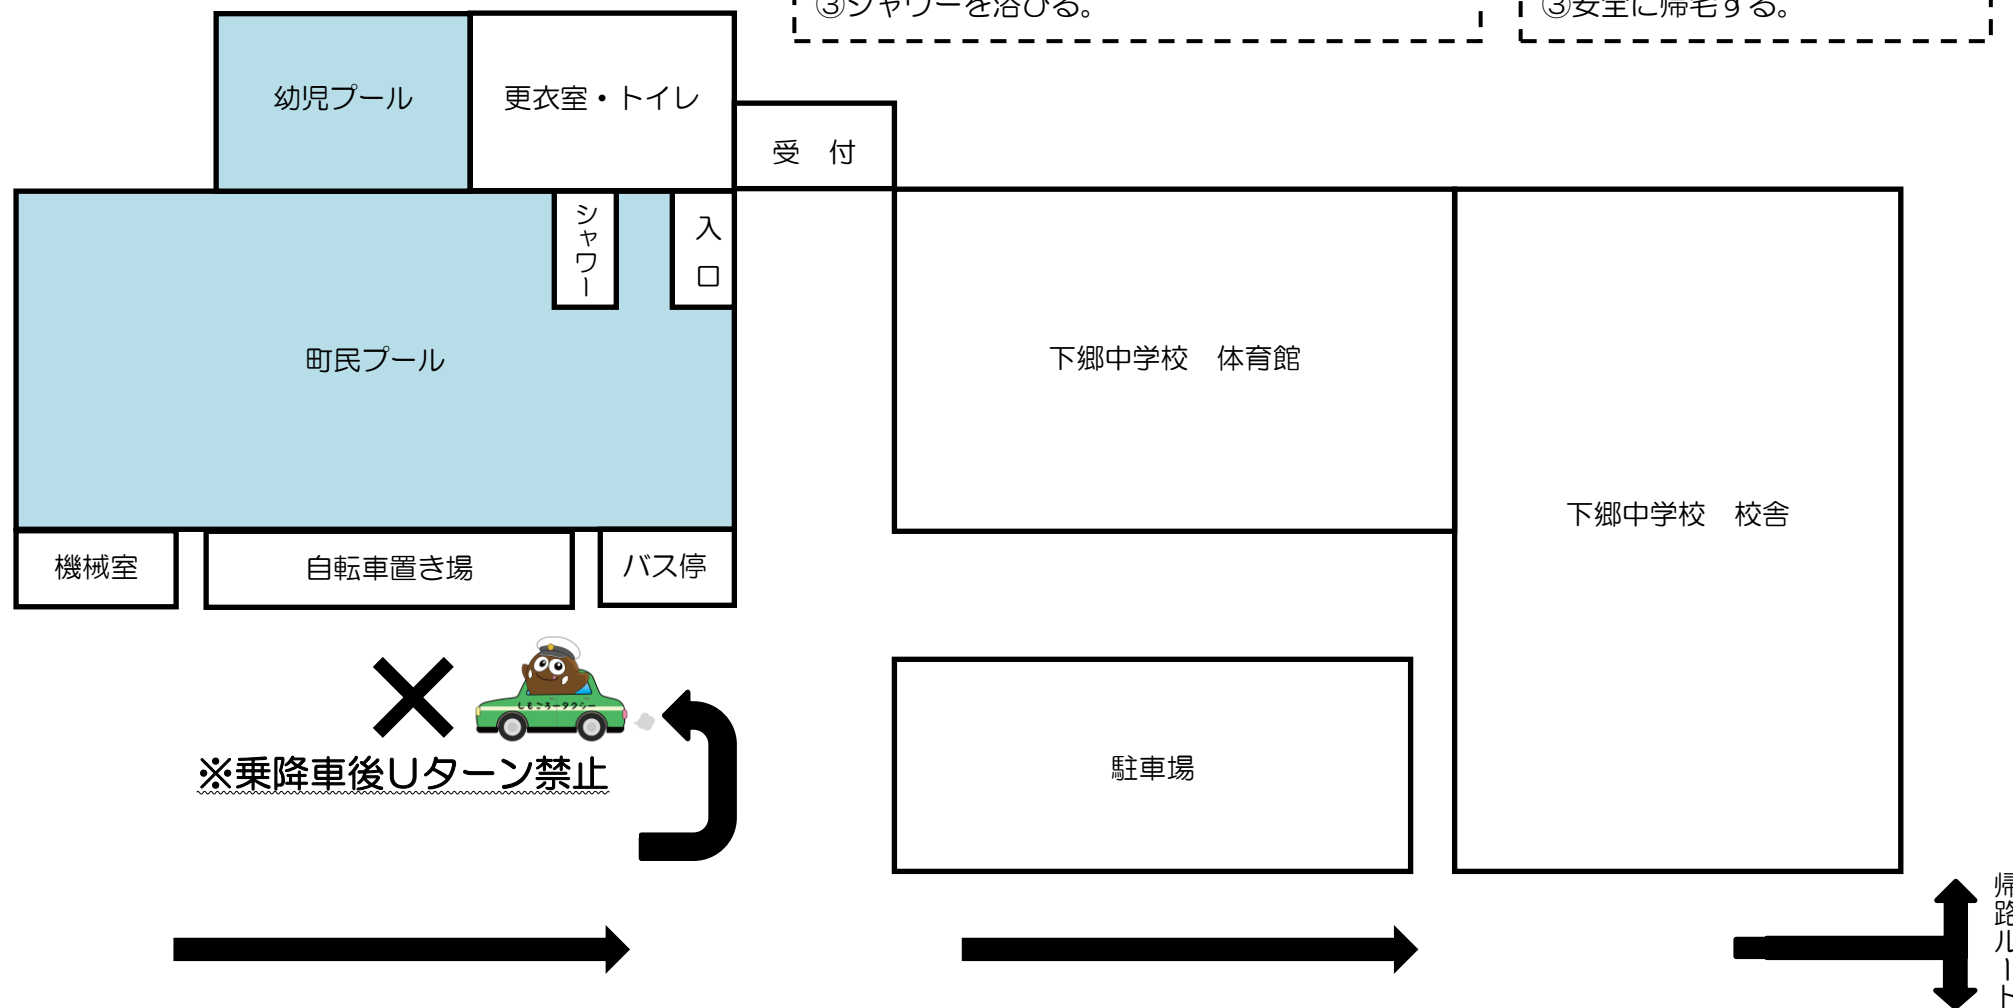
③シャワーを浴びる。

③安全に帰宅する。

幼児プール

更衣室・トイレ

受 付

シャワー

入口

町民プール

下郷中学校 体育館

下郷中学校 校舎

機械室

自転車置き場

バス停

しもごろータクシー

※乗降車後Uターン禁止

駐車場

帰路ルート